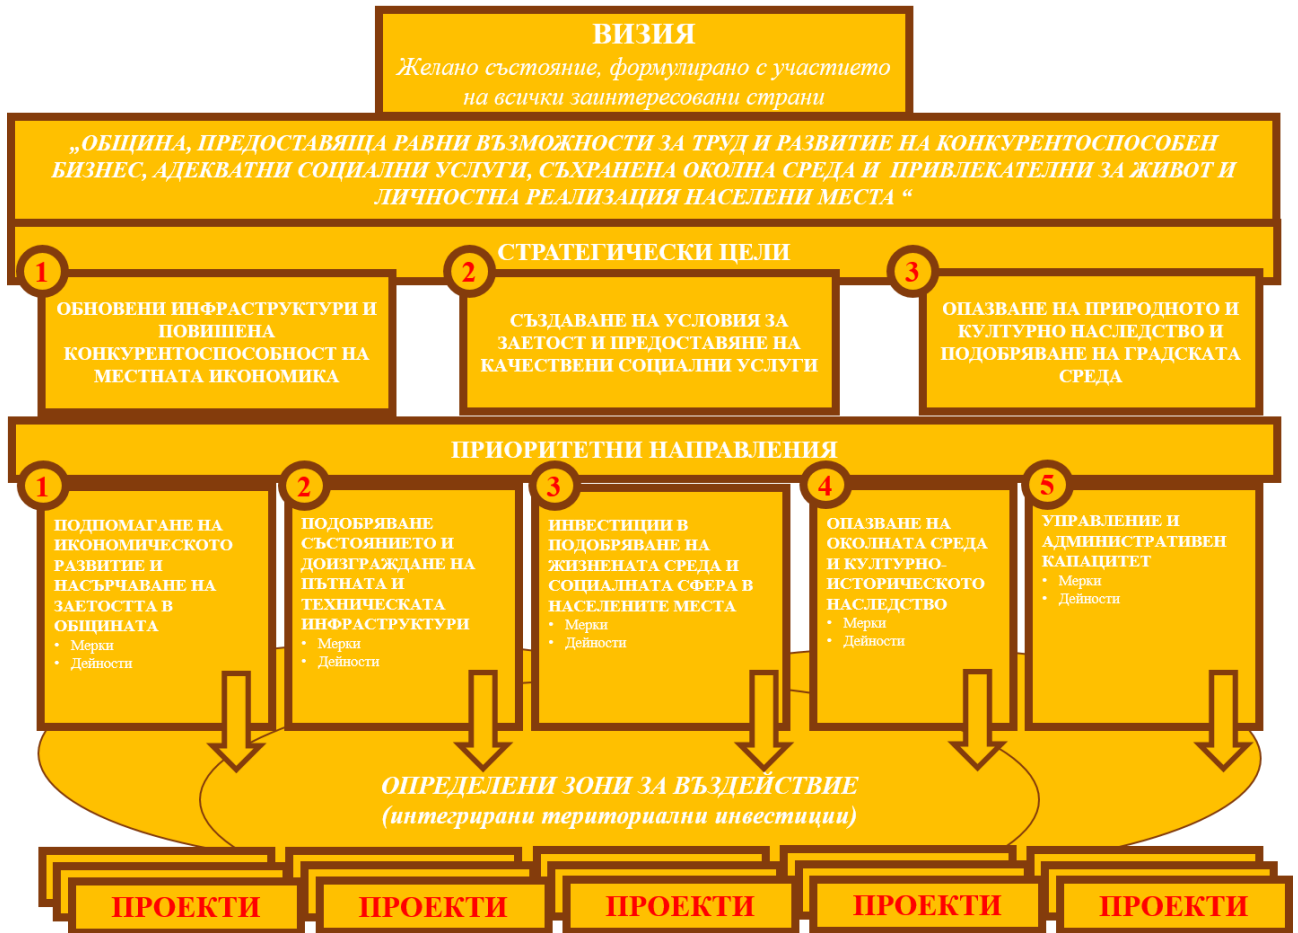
ВИЗИЯ
Желано състояние, формулирано с участието на всички заинтересовани страни

„ОБЩИНА, ПРЕДОСТАВЯЩА РАВНИ ВЪЗМОЖНОСТИ ЗА ТРУД И РАЗВИТИЕ НА КОНКУРЕНТОСПОСОБЕН БИЗНЕС, АДЕКВАТНИ СОЦИАЛНИ УСЛУГИ, СЪХРАНЕНА ОКОЛНА СРЕДА И ПРИВЛЕКАТЕЛНИ ЗА ЖИВОТ И ЛИЧНОСТНА РЕАЛИЗАЦИЯ НАСЕЛЕНИ МЕСТА “

СТРАТЕГИЧЕСКИ ЦЕЛИ

1
ОБНОВЕНИ ИНФРАСТРУКТУРИ И ПОВИШЕНА КОНКУРЕНТОСПОСОБНОСТ НА МЕСТНАТА ИКОНОМИКА

2
СЪЗДАВАНЕ НА УСЛОВИЯ ЗА ЗАЕТОСТ И ПРЕДОСТАВЯНЕ НА КАЧЕСТВЕНИ СОЦИАЛНИ УСЛУГИ

3
ОПАЗВАНЕ НА ПРИРОДНОТО И КУЛТУРНО НАСЛЕДСТВО И ПОДОБРЯВАНЕ НА ГРАДСКАТА СРЕДА

ПРИОРИТЕТНИ НАПРАВЛЕНИЯ

1
ПОДПОМАГАНЕ НА ИКОНОМИЧЕСКОТО РАЗВИТИЕ И НАСЪРЧАВАНЕ НА ЗАЕТОСТТА В ОБЩИНАТА
• Мерки
• Дейности

2
ПОДОБРЯВАНЕ СЪСТОЯНИЕТО И ДОИЗГРАЖДАНЕ НА ПЪТНАТА И ТЕХНИЧЕСКАТА ИНФРАСТРУКТУРИ
• Мерки
• Дейности

3
ИНВЕСТИЦИИ В ПОДОБРЯВАНЕ НА ЖИЗНЕНАТА СРЕДА И СОЦИАЛНАТА СФЕРА В НАСЕЛЕНИТЕ МЕСТА
• Мерки
• Дейности

4
ОПАЗВАНЕ НА ОКОЛНАТА СРЕДА И КУЛТУРНО-ИСТОРИЧЕСКОТО НАСЛЕДСТВО
• Мерки
• Дейности

5
УПРАВЛЕНИЕ И АДМИНИСТРАТИВЕН КАПАЦИТЕТ
• Мерки
• Дейности

ОПРЕДЕЛЕНИ ЗОНИ ЗА ВЪЗДЕЙСТВИЕ
(интегрирани териториални инвестиции)

ПРОЕКТИ
ПРОЕКТИ
ПРОЕКТИ
ПРОЕКТИ
ПРОЕКТИ